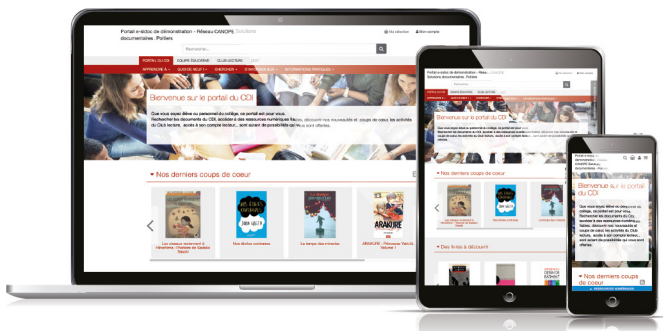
Portail e-sidoc de démonstration - Réseau CANOPÉ Solutions documentaires, Poitiers

Ma sélection
Mon compte

Rechercher...

PORTAIL DU CDI
COUPS DE COEUR
CLUB LECTURE

APPRENDRE
QUOI DE NEUF ?
CHERCHER
S'INFORMER
INFORMATIONS PRATIQUES

Bienvenue sur le portail du CDI

Que vous soyez élève ou personnel du collège, ce portail est pour vous. Recherchez les documents du CDI, accédez à des ressources numériques fiables, découvrez nos nouveautés et coups de coeur, les activités du Club lecture, accès à son compte lecteur... sont autant de possibilités qui vous sont offertes.

Nos derniers coups de coeur

Les oiseaux renaîtront à Hiroshima
Nos étoiles contraires
La lampe des mirmidons
ARAKURE : Princesse Yakuza Volume 1

Portail e-sidoc de démonstration - Réseau CANOPÉ Solutions documentaires, Poitiers

Bienvenue sur le portail du CDI

Que vous soyez élève ou personnel du collège, ce portail est pour vous. Recherchez les documents du CDI, accédez à des ressources numériques fiables, découvrez nos nouveautés et coups de coeur, les activités du Club lecture, accès à son compte lecteur... sont autant de possibilités qui vous sont offertes.

Nos derniers coups de coeur

Des livres à découvrir

Portail e-sidoc de démonstration - Réseau CANOPÉ Solutions documentaires, Poitiers

Bienvenue sur le portail du CDI

Que vous soyez élève ou personnel du collège, ce portail est pour vous. Recherchez les documents du CDI, accédez à des ressources numériques fiables, découvrez nos nouveautés et coups de coeur, les activités du Club lecture, accès à son compte lecteur... sont autant de possibilités qui vous sont offertes.

Nos derniers coups de coeur